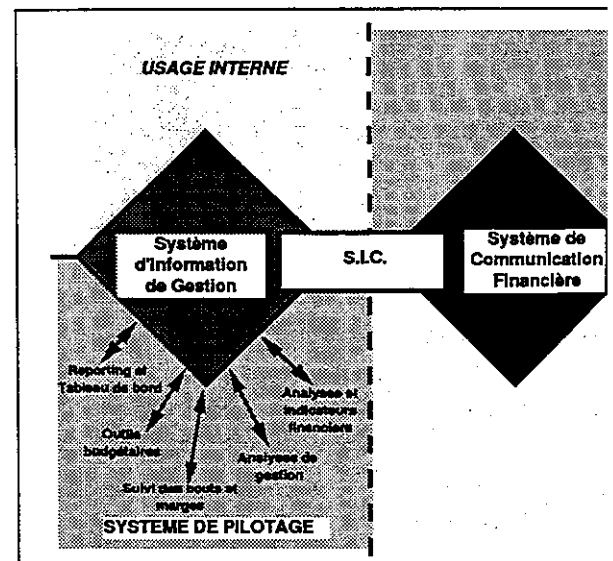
USAGE INTERNE

Système d'Information de Gestion

S.I.C.

Système de Communication Financière

Reporting et Tableau de bord

Outils budgétaires

Suivi des coûts et marges

Analyses de gestion

Analyses et indicateurs financiers

SYSTEME DE PILOTAGE